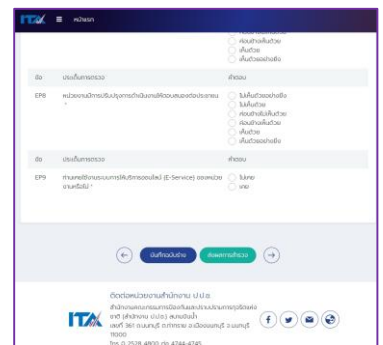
ITA ≡ หน้าแรก

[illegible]
ค่อนข้างเห็นด้วย
เห็นด้วย
เห็นด้วยอย่างยิ่ง

ข้อ | ประเด็นการตรวจ | คำตอบ

EP8 | หน่วยงานมีการปรับปรุงการดำเนินงานให้ตอบสนองต่อประชาชน * | ไม่เห็นด้วยอย่างยิ่ง
ไม่เห็นด้วย
ค่อนข้างไม่เห็นด้วย
ค่อนข้างเห็นด้วย
เห็นด้วย
เห็นด้วยอย่างยิ่ง

ข้อ | ประเด็นการตรวจ | คำตอบ

EP9 | ท่านเคยใช้งานระบบการให้บริการออนไลน์ (E-Service) ของหน่วยงานหรือไม่ * | ไม่เคย
เคย

บันทึกฉบับร่าง
ส่งผลการสำรวจ

ติดต่อหน่วยงานสำนักงาน ป.ป.ช.
สำนักงานคณะกรรมการป้องกันและปราบปรามการทุจริตแห่งชาติ (สำนักงาน ป.ป.ช.) สนามบินน้ำ
เลขที่ 361 ถนนนนทบุรี ตำบลท่าทราย อำเภอเมืองนนทบุรี จังหวัดนนทบุรี 11000
โทร 0 2528 4800 ต่อ 4744-4745